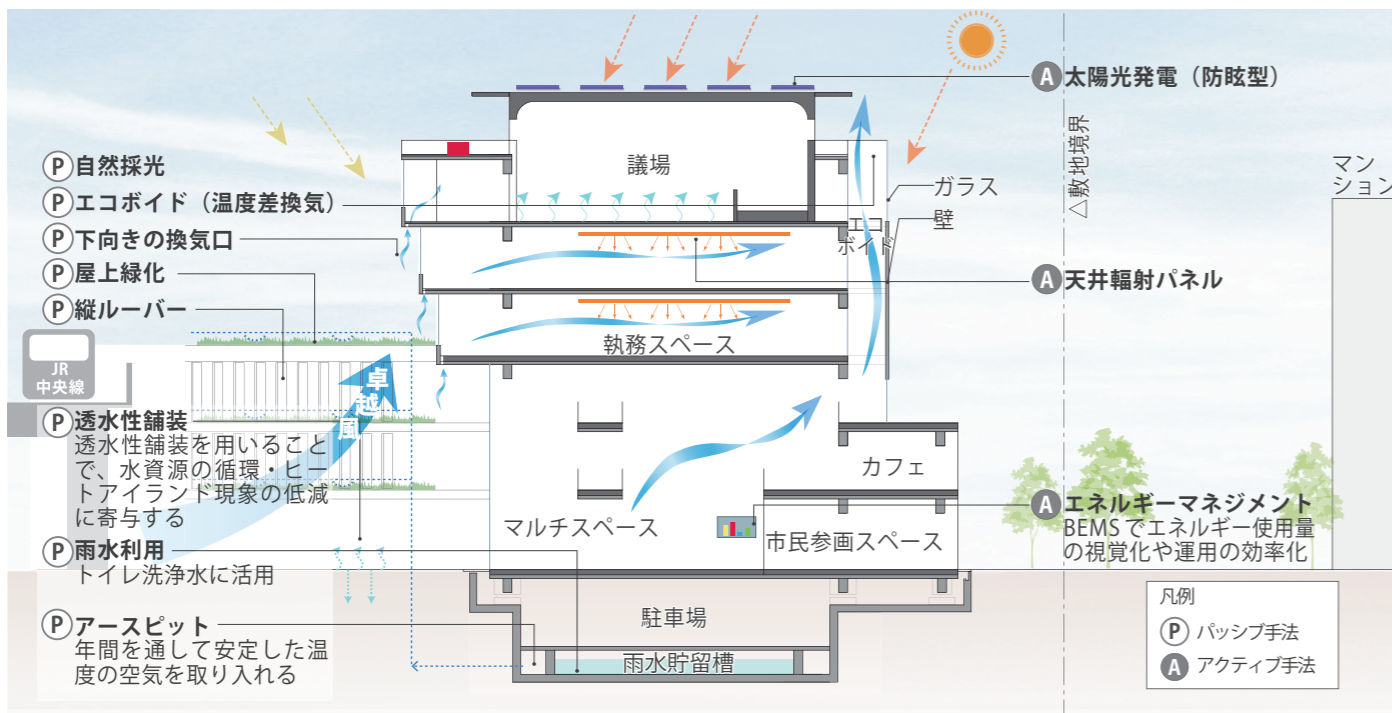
Ⓐ 太陽光発電（防眩型）

Ⓟ 自然採光
Ⓟ エコボイド（温度差換気）
Ⓟ 下向きの換気口
Ⓟ 屋上緑化
Ⓟ 縦ルーバー

JR
中央線

卓越風

Ⓟ 透水性舗装
透水性舗装を用いることで、水資源の循環・ヒートアイランド現象の低減に寄与する

Ⓟ 雨水利用
トイレ洗浄水に活用

Ⓟ アースピット
年間を通して安定した温度の空気を取り入れる

議場
ガラス
エコボイド
壁
△敷地境界
マンション

Ⓐ 天井輻射パネル

執務スペース
カフェ
マルチスペース
市民参画スペース

Ⓐ エネルギーマネジメント
BEMSでエネルギー使用量の視覚化や運用の効率化

駐車場
雨水貯留槽

凡例
Ⓟ パッシブ手法
Ⓐ アクティブ手法